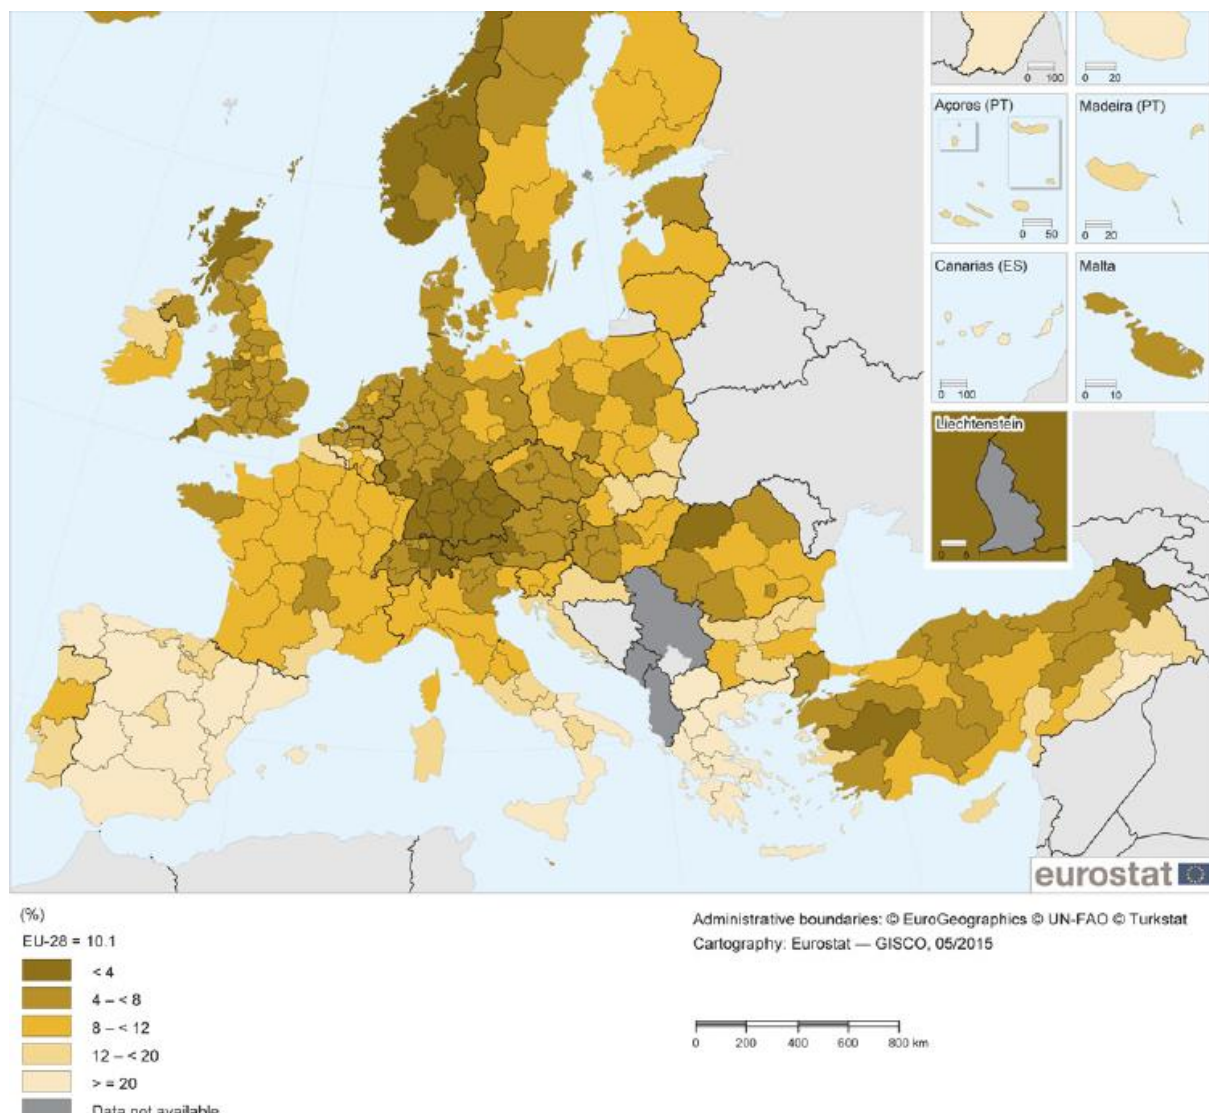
0 100
0 20
Açores (PT)
Madeira (PT)
0 50
0 20
Canarias (ES)
Malta
0 100
0 10
Liechtenstein
0 5
eurostat

(%)
EU-28 = 10.1
< 4
4 – < 8
8 – < 12
12 – < 20
> = 20
Data not available

Administrative boundaries: © EuroGeographics © UN-FAO © Turkstat
Cartography: Eurostat — GISCO, 05/2015

0 200 400 600 800 km